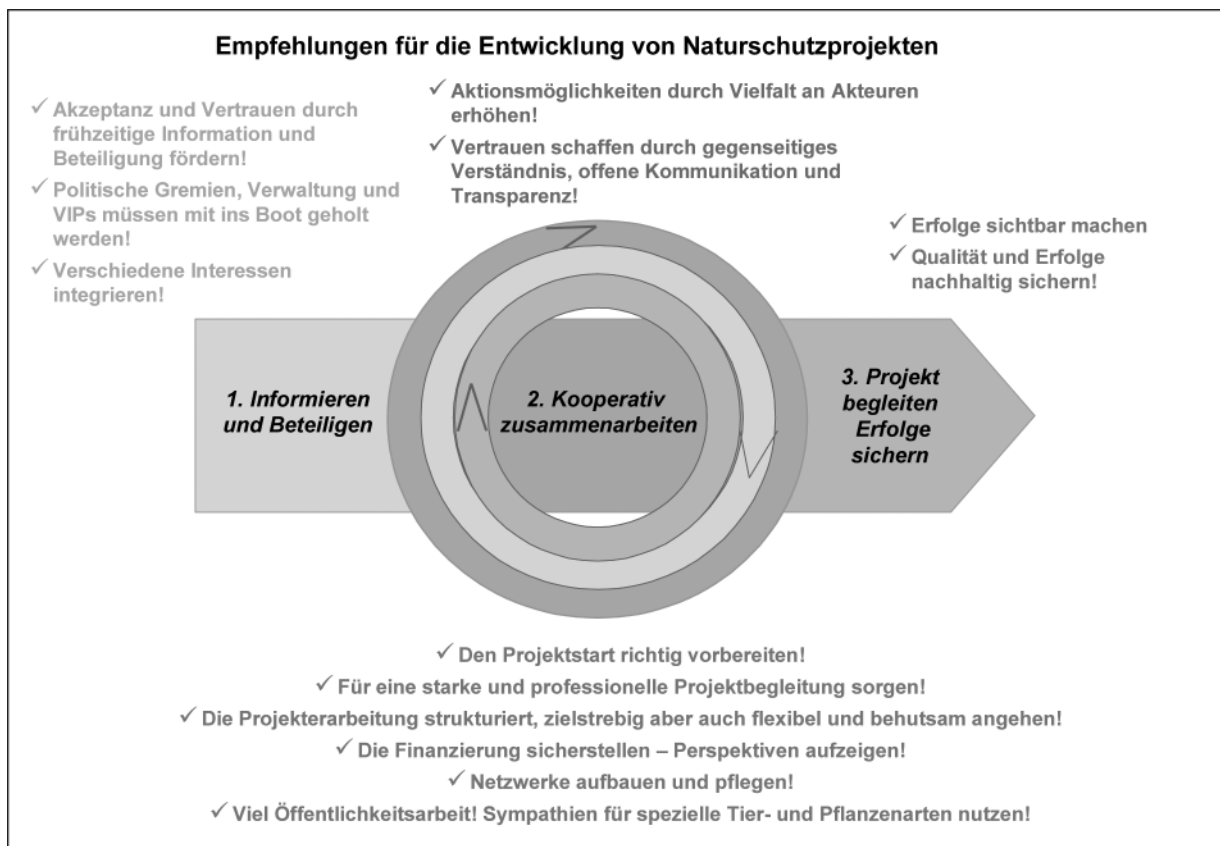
Empfehlungen für die Entwicklung von Naturschutzprojekten

✓ Akzeptanz und Vertrauen durch frühzeitige Information und Beteiligung fördern!

✓ Politische Gremien, Verwaltung und VIPs müssen mit ins Boot geholt werden!

✓ Verschiedene Interessen integrieren!

✓ Aktionsmöglichkeiten durch Vielfalt an Akteuren erhöhen!

✓ Vertrauen schaffen durch gegenseitiges Verständnis, offene Kommunikation und Transparenz!

✓ Erfolge sichtbar machen

✓ Qualität und Erfolge nachhaltig sichern!

1. Informieren und Beteiligen

2. Kooperativ zusammenarbeiten

3. Projekt begleiten Erfolge sichern

✓ Den Projektstart richtig vorbereiten!

✓ Für eine starke und professionelle Projektbegleitung sorgen!

✓ Die Projekterarbeitung strukturiert, zielstrebig aber auch flexibel und behutsam angehen!

✓ Die Finanzierung sicherstellen – Perspektiven aufzeigen!

✓ Netzwerke aufbauen und pflegen!

✓ Viel Öffentlichkeitsarbeit! Sympathien für spezielle Tier- und Pflanzenarten nutzen!